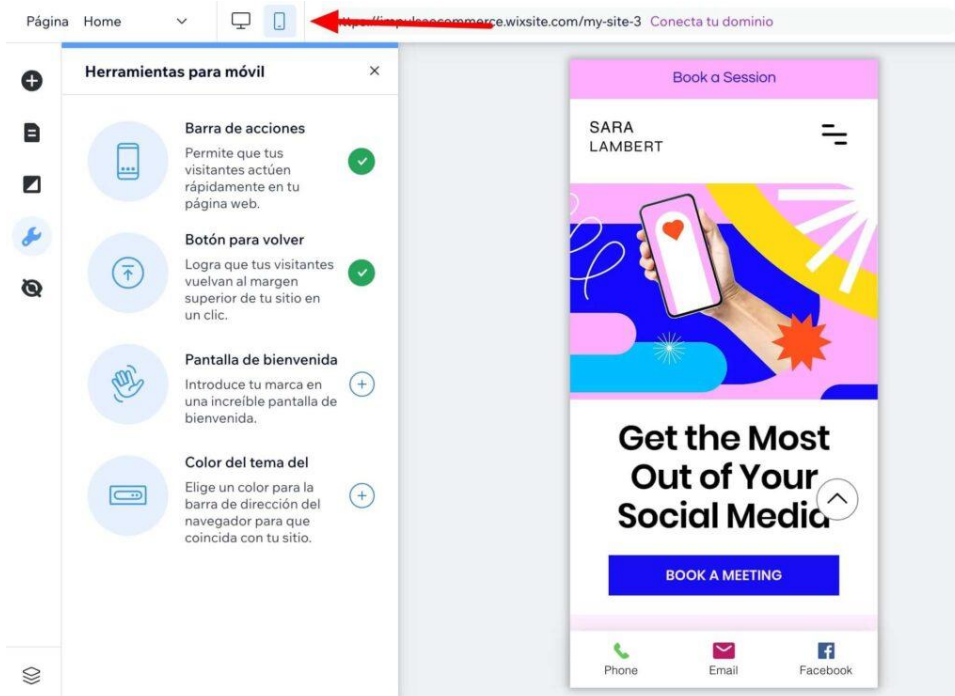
Página Home

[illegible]rce.wixsite.com/my-site-3 Conecta tu dominio

Herramientas para móvil ×

Barra de acciones
Permite que tus visitantes actúen rápidamente en tu página web.

Botón para volver
Logra que tus visitantes vuelvan al margen superior de tu sitio en un clic.

Pantalla de bienvenida
Introduce tu marca en una increíble pantalla de bienvenida.

Color del tema del
Elige un color para la barra de dirección del navegador para que coincida con tu sitio.

Book a Session

SARA
LAMBERT

Get the Most Out of Your Social Media

BOOK A MEETING

Phone Email Facebook